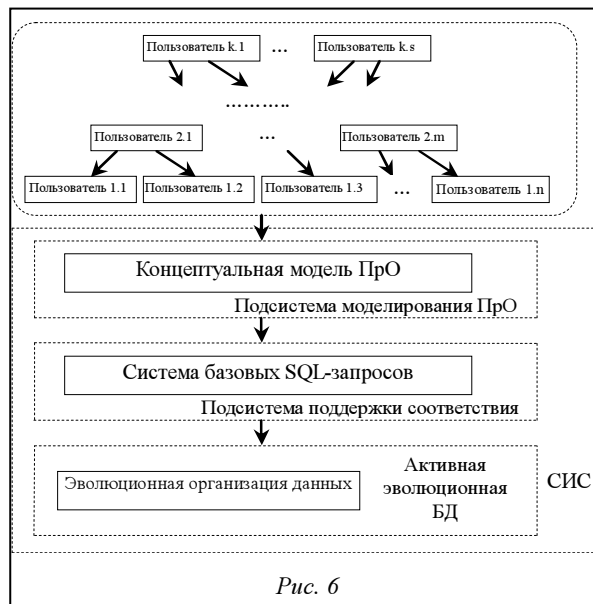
Пользователь k.1 … Пользователь k.s

………..

Пользователь 2.1 … Пользователь 2.m

Пользователь 1.1 Пользователь 1.2 Пользователь 1.3 … Пользователь 1.n

Концептуальная модель ПрО

Подсистема моделирования ПрО

Система базовых SQL-запросов

Подсистема поддержки соответствия

Эволюционная организация данных

Активная эволюционная БД

СИС

Рис. 6